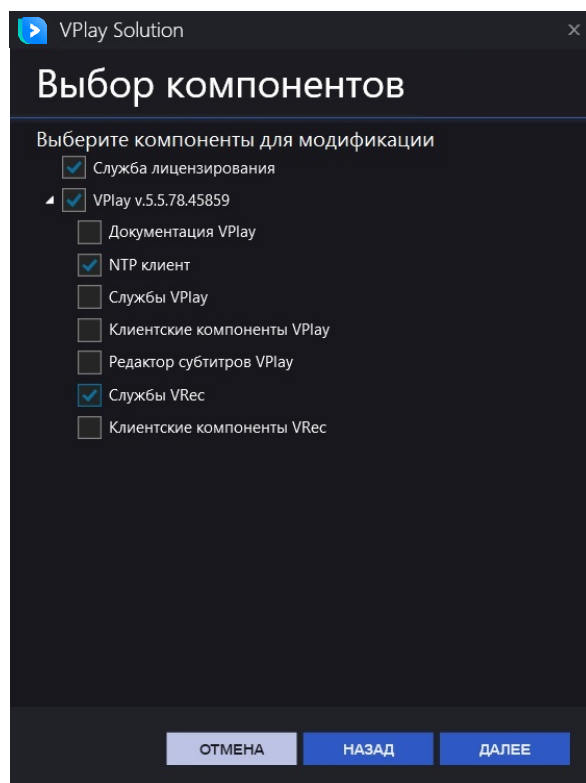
VPlay Solution

×

Выбор компонентов

Выберите компоненты для модификации

Служба лицензирования

VPlay v.5.5.78.45859

Документация VPlay

NTP клиент

Службы VPlay

Клиентские компоненты VPlay

Редактор субтитров VPlay

Службы VRec

Клиентские компоненты VRec

ОТМЕНА

НАЗАД

ДАЛЕЕ